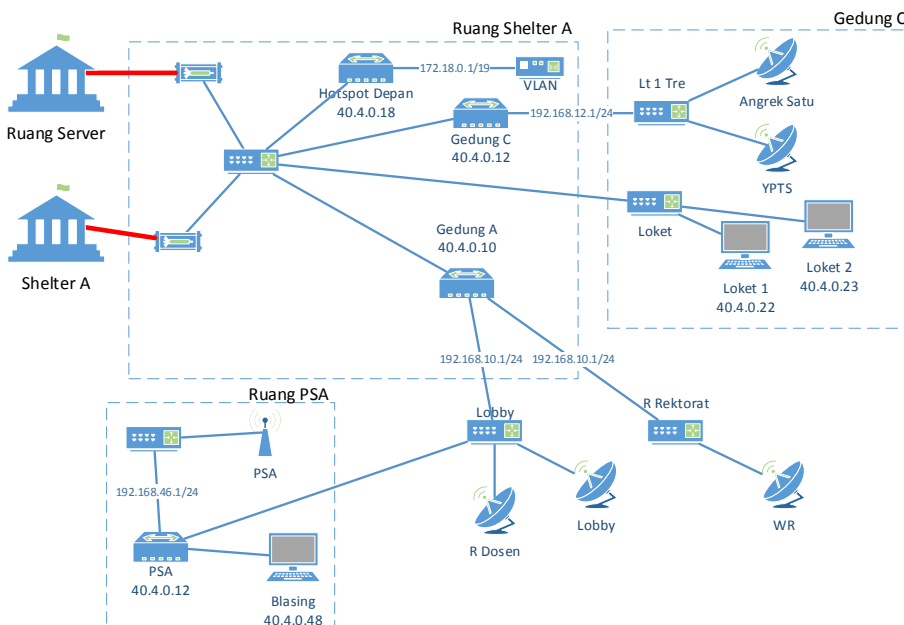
Ruang Shelter A

Gedung C

Ruang Server

Shelter A

Hotspot Depan
40.4.0.18

172.18.0.1/19

VLAN

Gedung C
40.4.0.12

192.168.12.1/24

Lt 1 Tre

Angrek Satu

YPTS

Loket

Loket 1
40.4.0.22

Loket 2
40.4.0.23

Gedung A
40.4.0.10

192.168.10.1/24

192.168.10.1/24

Ruang PSA

192.168.46.1/24

PSA

PSA
40.4.0.12

Blasing
40.4.0.48

Lobby

R Dosen

Lobby

R Rektorat

WR